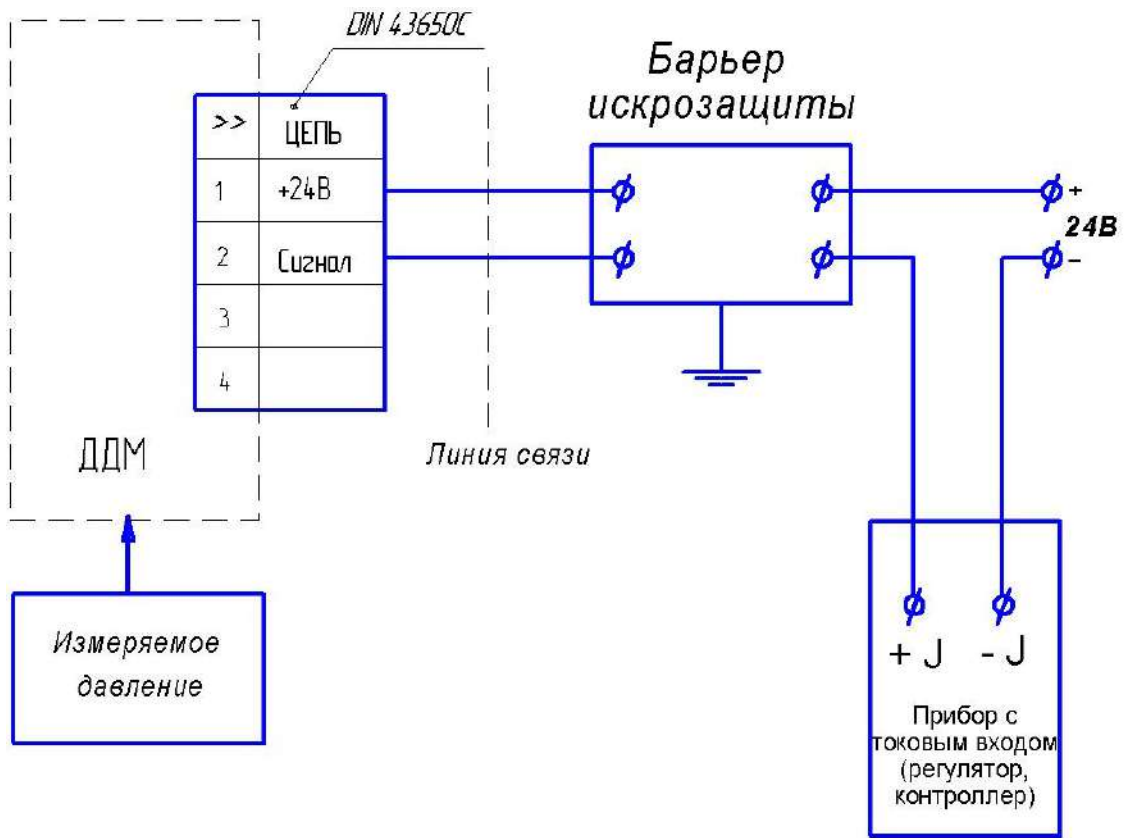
DIN 43650C

| >> | ЦЕПЬ |
|---|---|
| 1 | +24В |
| 2 | Сигнал |
| 3 | |
| 4 | |

Барьер искрозащиты

+
24В
–

ДДМ

Линия связи

Измеряемое давление

+ J - J

Прибор с токовым входом (регулятор, контроллер)